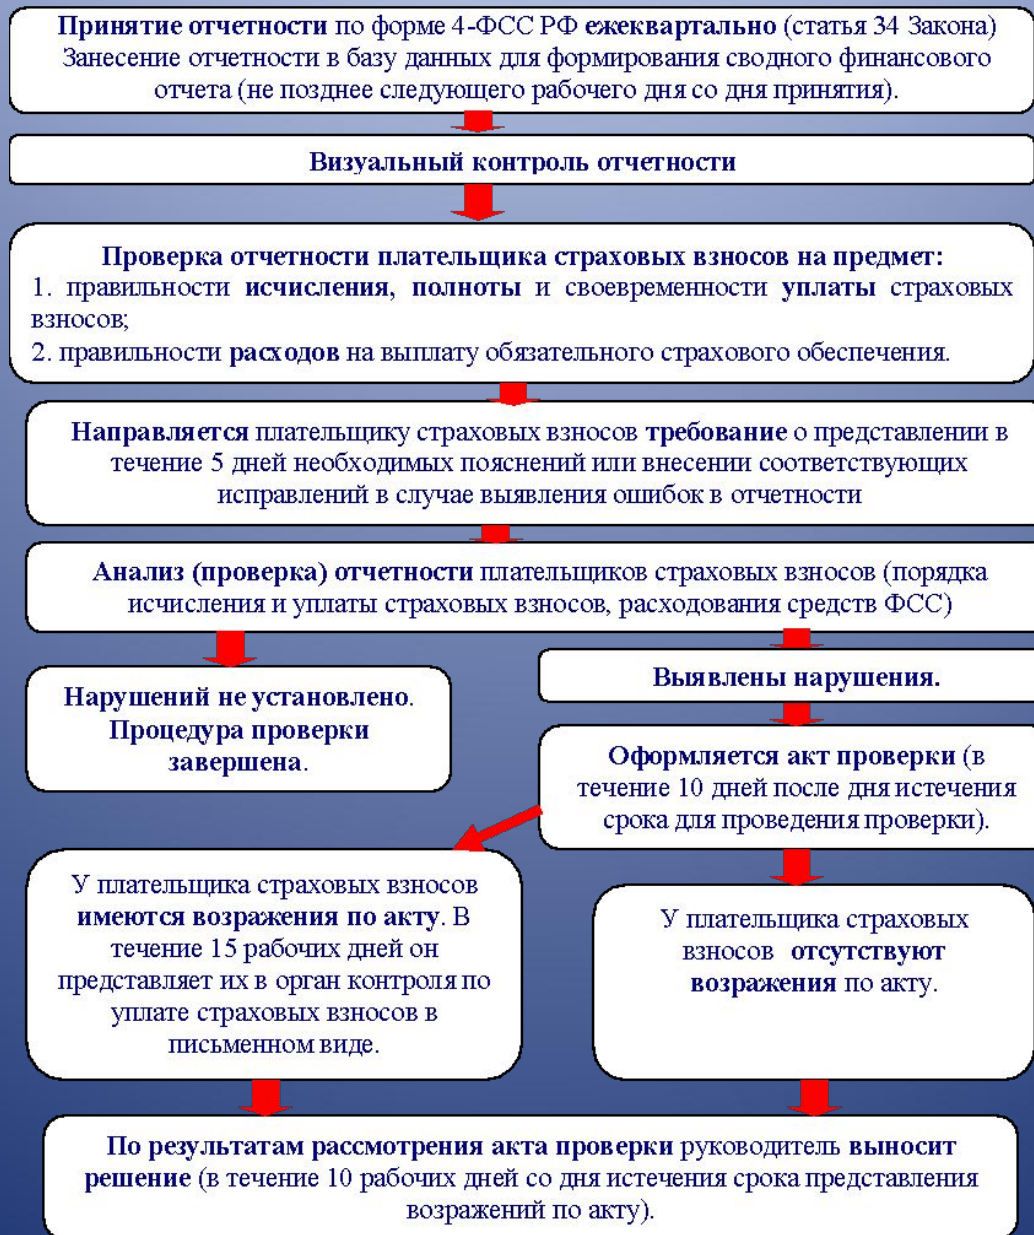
Принятие отчетности по форме 4-ФСС РФ ежеквартально (статья 34 Закона) Занесение отчетности в базу данных для формирования сводного финансового отчета (не позднее следующего рабочего дня со дня принятия).

Визуальный контроль отчетности

Проверка отчетности плательщика страховых взносов на предмет:
1. правильности исчисления, полноты и своевременности уплаты страховых взносов;
2. правильности расходов на выплату обязательного страхового обеспечения.

Направляется плательщику страховых взносов требование о представлении в течение 5 дней необходимых пояснений или внесении соответствующих исправлений в случае выявления ошибок в отчетности

Анализ (проверка) отчетности плательщиков страховых взносов (порядка исчисления и уплаты страховых взносов, расходования средств ФСС)

Нарушений не установлено. Процедура проверки завершена.

Выявлены нарушения.

Оформляется акт проверки (в течение 10 дней после дня истечения срока для проведения проверки).

У плательщика страховых взносов имеются возражения по акту. В течение 15 рабочих дней он представляет их в орган контроля по уплате страховых взносов в письменном виде.

У плательщика страховых взносов отсутствуют возражения по акту.

По результатам рассмотрения акта проверки руководитель выносит решение (в течение 10 рабочих дней со дня истечения срока представления возражений по акту).